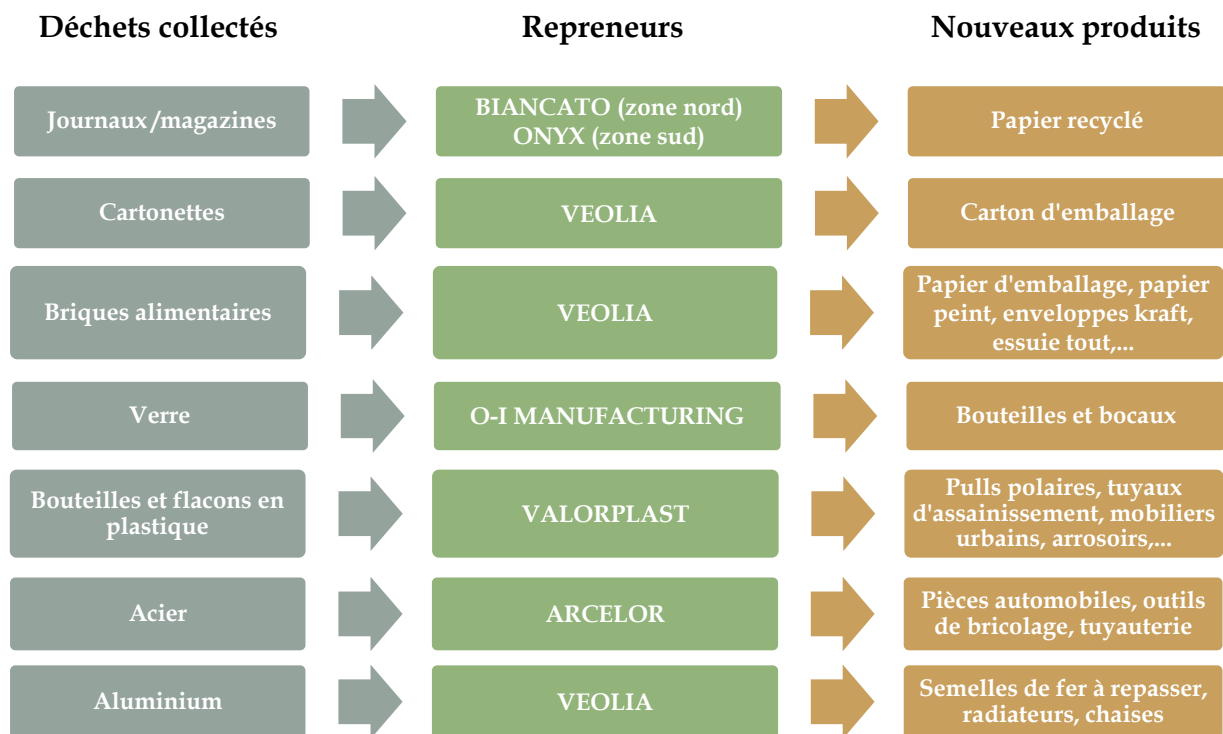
| Déchets collectés | Repreneurs | Nouveaux produits |
|---|---|---|
| Journaux /magazines | BIANCATO (zone nord) ONYX (zone sud) | Papier recyclé |
| Cartonettes | VEOLIA | Carton d'emballage |
| Briques alimentaires | VEOLIA | Papier d'emballage, papier peint, enveloppes kraft, essuie tout,... |
| Verre | O-I MANUFACTURING | Bouteilles et bocaux |
| Bouteilles et flacons en plastique | VALORPLAST | Pulls polaires, tuyaux d'assainissement, mobiliers urbains, arrosoirs,... |
| Acier | ARCELOR | Pièces automobiles, outils de bricolage, tuyauterie |
| Aluminium | VEOLIA | Semelles de fer à repasser, radiateurs, chaises |